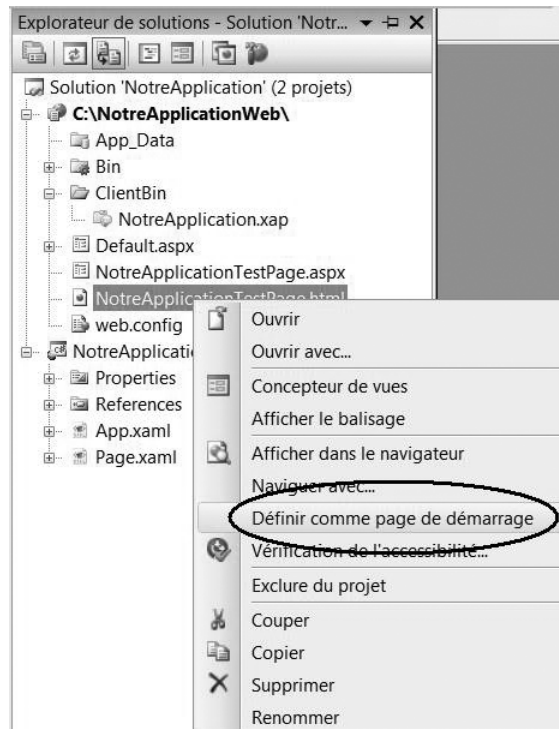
Explorateur de solutions - Solution 'Notr...

Solution 'NotreApplication' (2 projets)
C:\NotreApplicationWeb\
App_Data
Bin
ClientBin
NotreApplication.xap
Default.aspx
NotreApplicationTestPage.aspx
NotreApplicationTestPage.html
web.config
NotreApplicati
Properties
References
App.xaml
Page.xaml

Ouvrir
Ouvrir avec...
Concepteur de vues
Afficher le balisage
Afficher dans le navigateur
Naviguer avec...
Définir comme page de démarrage
Vérification de l'accessibilité...
Exclure du projet
Couper
Copier
Supprimer
Renommer